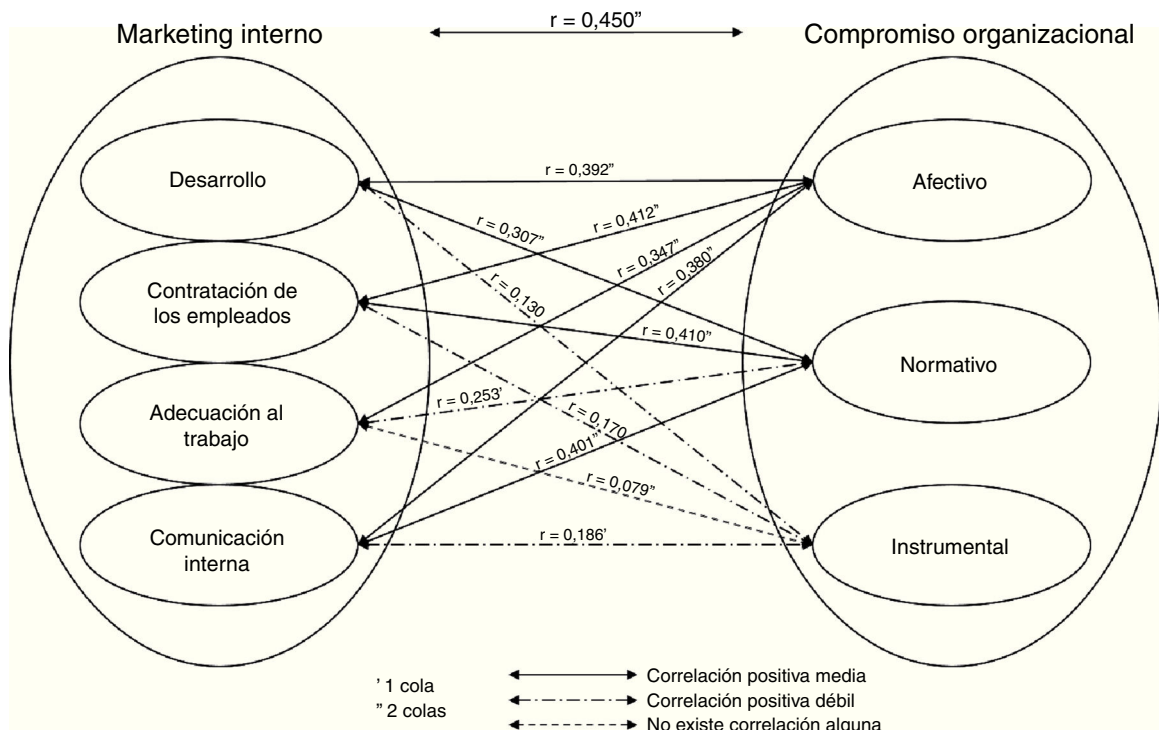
Marketing interno

r = 0,450”

Compromiso organizacional

Desarrollo

Contratación de los empleados

Adecuación al trabajo

Comunicación interna

Afectivo

Normativo

Instrumental

r = 0,392”

r = 0,307”

r = 0,412”

r = 0,347”

r = 0,380”

r = 0,130

r = 0,410”

r = 0,253’

r = 0,170

r = 0,401”

r = 0,079”

r = 0,186’

’ 1 cola
” 2 colas

Correlación positiva media
Correlación positiva débil
No existe correlación alguna